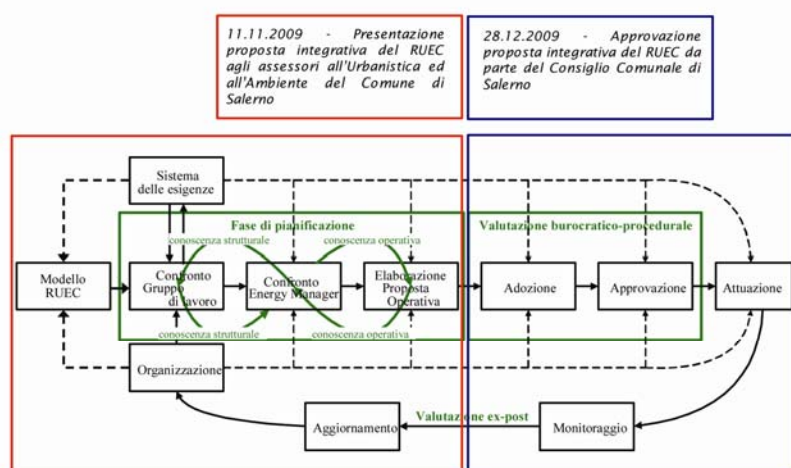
11.11.2009 - Presentazione proposta integrativa del RUEC agli assessori all'Urbanistica ed all'Ambiente del Comune di Salerno

28.12.2009 - Approvazione proposta integrativa del RUEC da parte del Consiglio Comunale di Salerno

Sistema delle esigenze

Fase di pianificazione

Valutazione burocratico-procedurale

conoscenza strutturale

conoscenza operativa

Modello RUEC

Confronto Gruppo di lavoro

Confronto Energy Manager

Elaborazione Proposta Operativa

Adozione

Approvazione

Attuazione

conoscenza strutturale

conoscenza operativa

Organizzazione

Valutazione ex-post

Aggiornamento

Monitoraggio